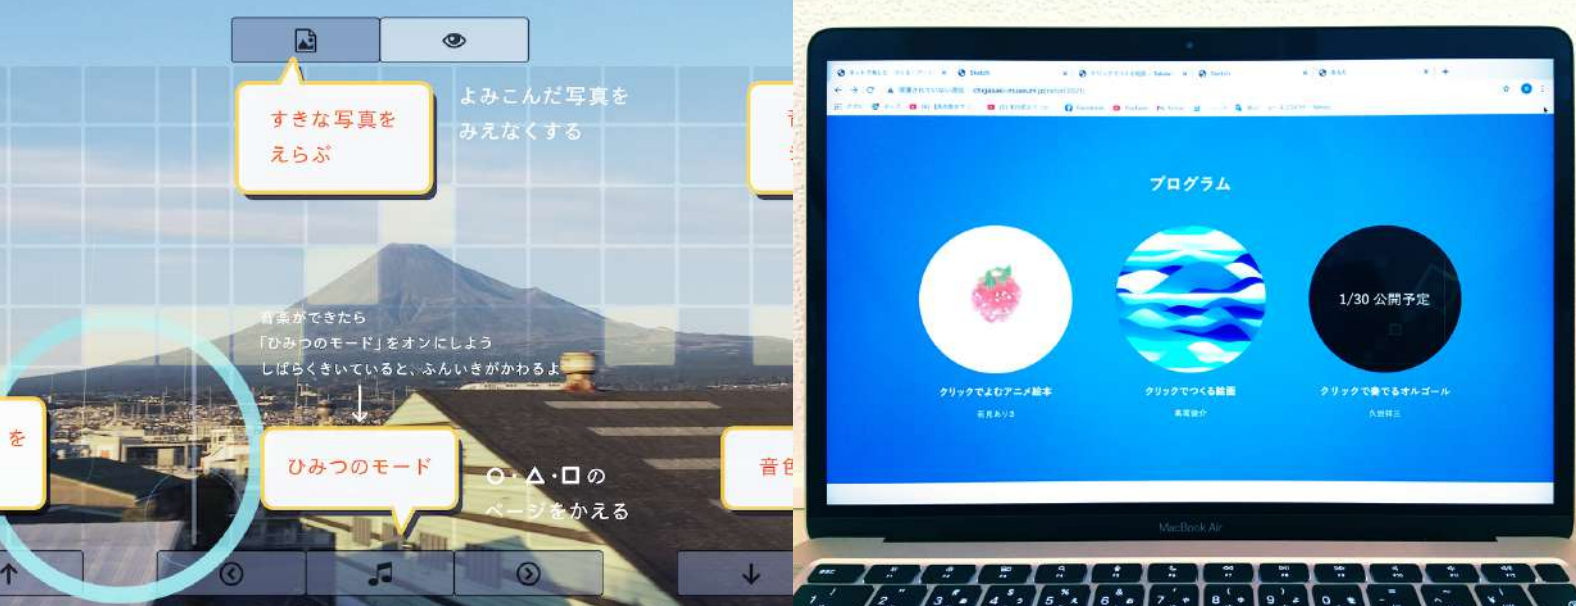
すきな写真を
えらぶ

よみこんだ写真を
みえなくする

音楽ができたら
「ひみつのモード」をオンにしよう
しばらくきいていると、ふんいきがかわるよ

を

ひみつのモード

○・△・□の
ページをかえる

音色

プログラム

1/30 公開予定

クリックでよむアニメ絵本

クリックでつくる絵画

クリックで奏でるオルゴール

MacBook Air